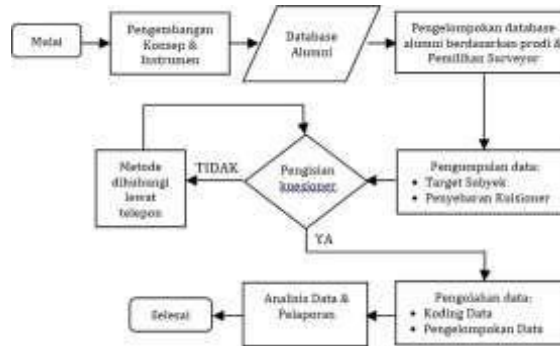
Mulai

Pengembangan Konsep & Instrumen

Database Alumni

Pengelompokan database alumni berdasarkan prodi & Pemilihan Surveyor

Metode dihubungi lewat telepon

TIDAK

Pengisian kuesioner

Pengumpulan data:
• Target Subyek
• Penyebaran Kuisioner

YA

Selesai

Analisis Data & Pelaporan

Pengolahan data:
• Koding Data
• Pengelompokan Data